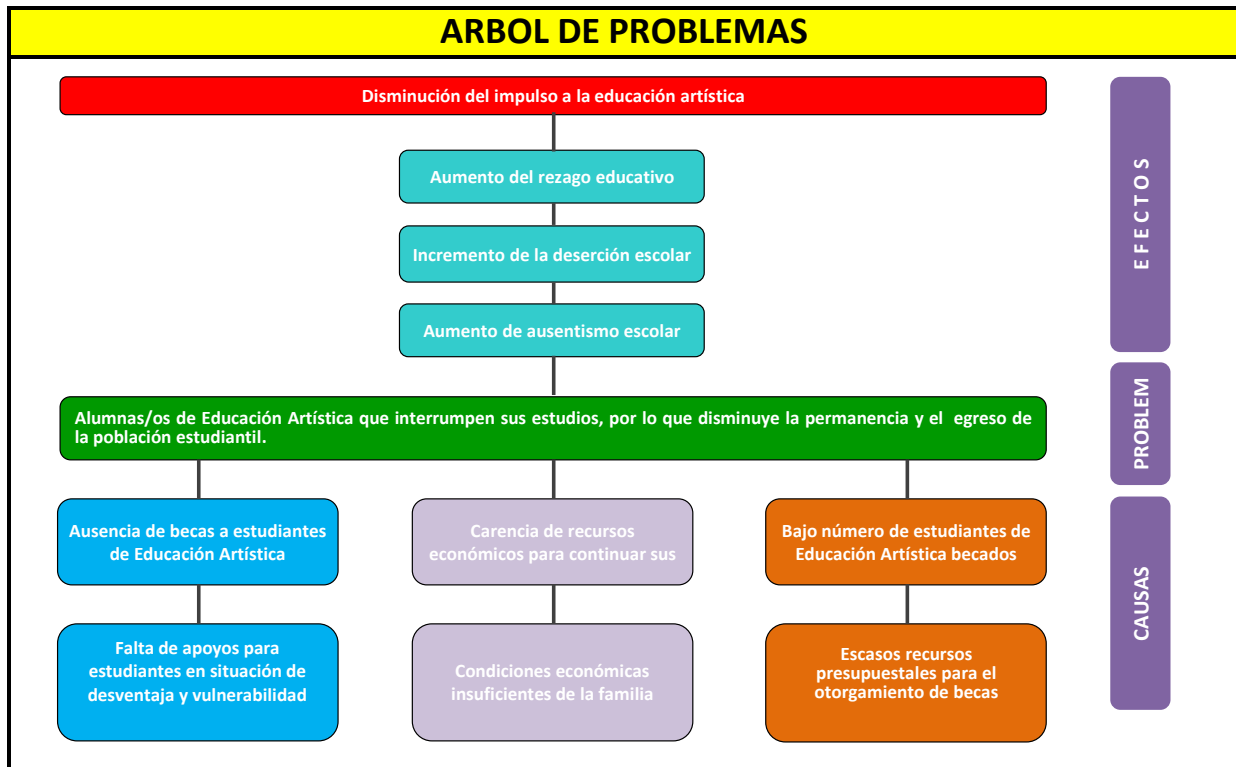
ARBOL DE PROBLEMAS

Disminución del impulso a la educación artística

Aumento del rezago educativo

Incremento de la deserción escolar

Aumento de ausentismo escolar

Alumnas/os de Educación Artística que interrumpen sus estudios, por lo que disminuye la permanencia y el egreso de la población estudiantil.

Ausencia de becas a estudiantes de Educación Artística

Carencia de recursos económicos para continuar sus

Bajo número de estudiantes de Educación Artística becados

Falta de apoyos para estudiantes en situación de desventaja y vulnerabilidad

Condiciones económicas insuficientes de la familia

Escasos recursos presupuestales para el otorgamiento de becas

EFECTOS

PROBLEM

CAUSAS